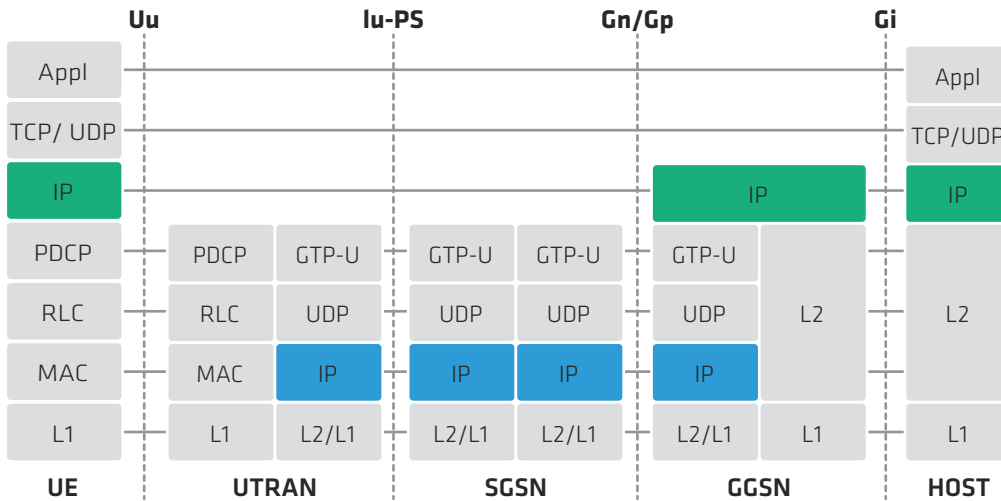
Uu Iu-PS Gn/Gp Gi

| UE | UTRAN | | SGSN | | GGSN | | HOST |
|---|---|---|---|---|---|---|---|
| Appl | | | | | | | Appl |
| TCP/ UDP | | | | | | | TCP/UDP |
| IP | | | | | IP | | IP |
| PDCP | PDCP | GTP-U | GTP-U | GTP-U | GTP-U | L2 | L2 |
| RLC | RLC | UDP | UDP | UDP | UDP | | |
| MAC | MAC | IP | IP | IP | IP | | |
| L1 | L1 | L2/L1 | L2/L1 | L2/L1 | L2/L1 | L1 | L1 |